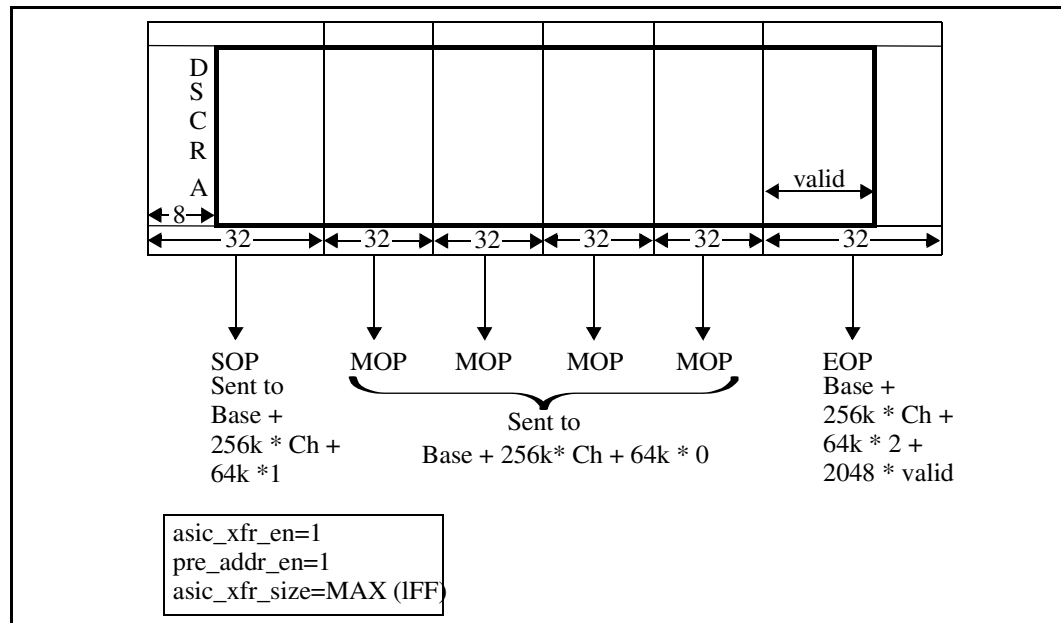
D
S
C
R
A

8

valid

32 32 32 32 32 32

SOP
Sent to
Base +
256k * Ch +
64k *1

MOP MOP MOP MOP

Sent to
Base + 256k* Ch + 64k * 0

EOP
Base +
256k * Ch +
64k * 2 +
2048 * valid

asic_xfr_en=1
pre_addr_en=1
asic_xfr_size=MAX (lFF)